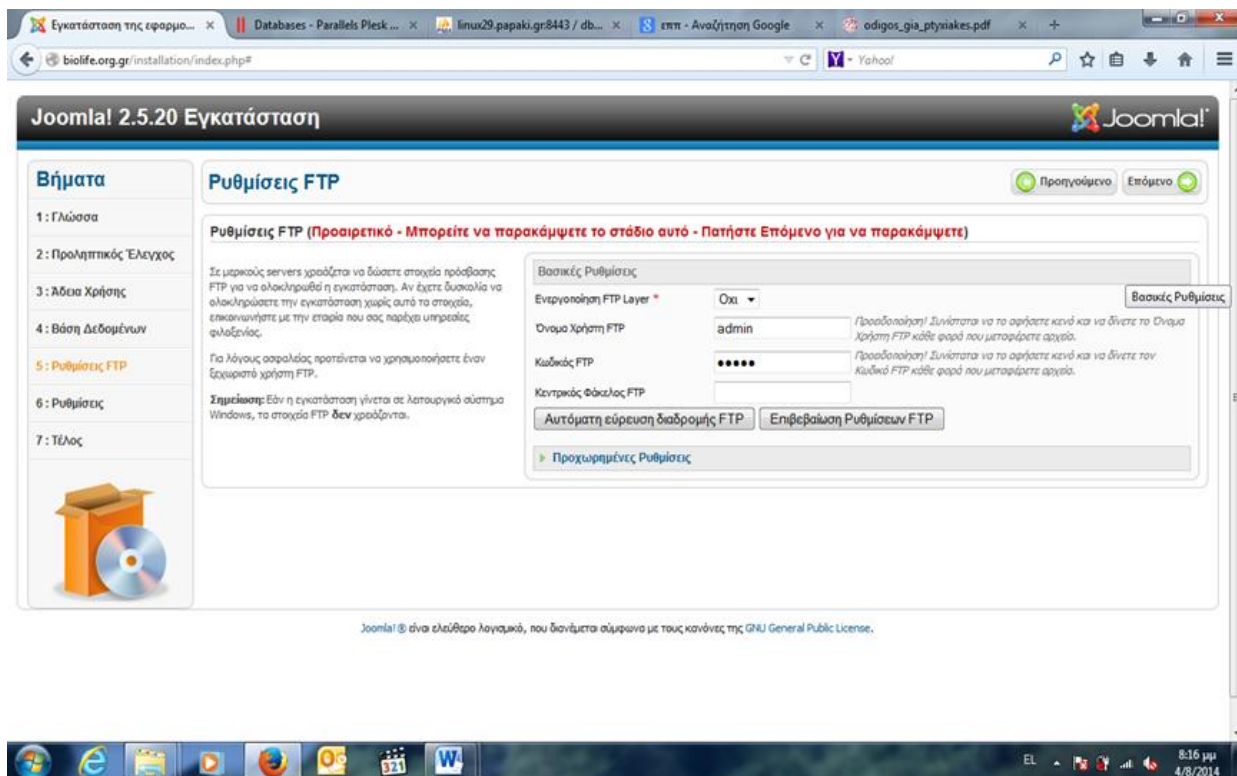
Εγκατάσταση της εφαρμο... × | Databases - Parallels Plesk ... × | linux29.papaki.gr:8443 / db... × | επππ - Αναζήτηση Google × | odigos_gia_ptyxiakes.pdf × | +

biolife.org.gr/installation/index.php#

Yahoo!

Joomla! 2.5.20 Εγκατάσταση

Joomla!

Βήματα

1 : Γλώσσα

2 : Προληπτικός Έλεγχος

3 : Άδεια Χρήσης

4 : Βάση Δεδομένων

5 : Ρυθμίσεις FTP

6 : Ρυθμίσεις

7 : Τέλος

Ρυθμίσεις FTP

Προηγούμενο

Επόμενο

Ρυθμίσεις FTP (Προαιρετικό - Μπορείτε να παρακάμψετε το στάδιο αυτό - Πατήστε Επόμενο για να παρακάμψετε)

Σε μερικούς servers χρειάζεται να δώσετε στοιχεία πρόσβασης FTP για να ολοκληρωθεί η εγκατάσταση. Αν έχετε δυσκολία να ολοκληρώσετε την εγκατάσταση χωρίς αυτά τα στοιχεία, επικοινωνήστε με την εταιρία που σας παρέχει υπηρεσίες φιλοξενίας.

Για λόγους ασφαλείας προτείνεται να χρησιμοποιήσετε έναν ξεχωριστό χρήστη FTP.

Σημείωση: Εάν η εγκατάσταση γίνεται σε λειτουργικό σύστημα Windows, τα στοιχεία FTP δεν χρειάζονται.

Βασικές Ρυθμίσεις

Ενεργοποίηση FTP Layer *

Όχι

Βασικές Ρυθμίσεις

Όνομα Χρήστη FTP

admin

Προειδοποίηση! Συνίσταται να το αφήσετε κενό και να δίνετε το Όνομα Χρήστη FTP κάθε φορά που μεταφέρετε αρχεία.

Κωδικός FTP

•••••

Προειδοποίηση! Συνίσταται να το αφήσετε κενό και να δίνετε τον Κωδικό FTP κάθε φορά που μεταφέρετε αρχεία.

Κεντρικός Φάκελος FTP

Αυτόματη εύρεση διαδρομής FTP

Επιβεβαίωση Ρυθμίσεων FTP

Προχωρημένες Ρυθμίσεις

Joomla! ® είναι ελεύθερο λογισμικό, που διανέμεται σύμφωνα με τους κανόνες της GNU General Public License.

EL

8:16 μμ
4/8/2014